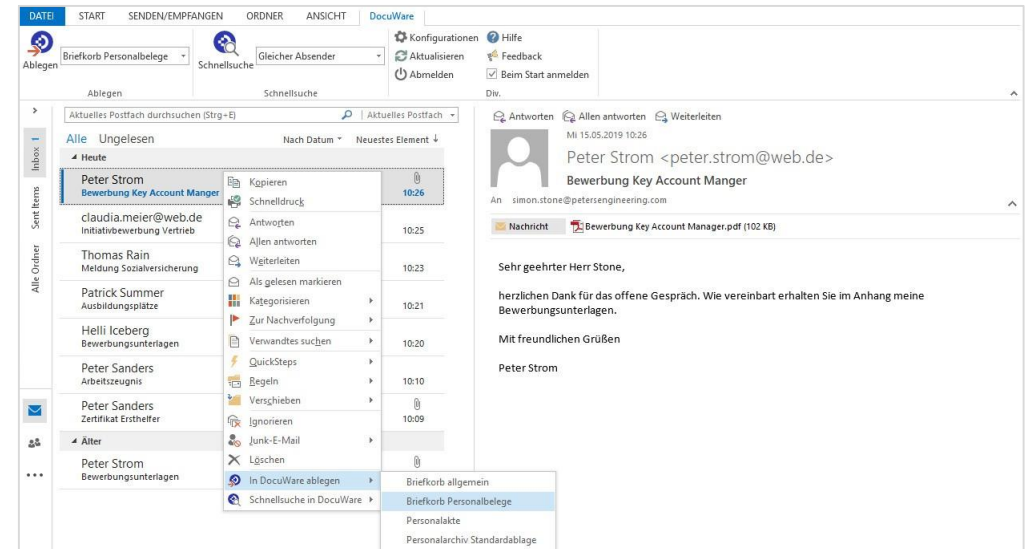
DATEI START SENDEN/EMPFANGEN ORDNER ANSICHT DocuWare

Ablegen Briefkorb Personalbelege Schnellsuche Gleicher Absender Konfigurationen Aktualisieren Abmelden Hilfe Feedback Beim Start anmelden

Ablegen Schnellsuche Div.

Aktuelles Postfach durchsuchen (Strg+E) Aktuelles Postfach

Alle Ungelesen Nach Datum Neuestes Element

Inbox Sent Items Alle Ordner

Heute

Peter Strom
Bewerbung Key Account Manger 10:26

claudia.meier@web.de
Initiativbewerbung Vertrieb 10:25

Thomas Rain
Meldung Sozialversicherung 10:23

Patrick Summer
Ausbildungsplätze 10:21

Helli Iceberg
Bewerbungsunterlagen 10:20

Peter Sanders
Arbeitszeugnis 10:10

Peter Sanders
Zertifikat Ersthelfer 10:09

Älter

Peter Strom
Bewerbungsunterlagen

Kopieren
Schnelldruck
Antworten
Allen antworten
Weiterleiten
Als gelesen markieren
Kategorisieren
Zur Nachverfolgung
Verwandtes suchen
QuickSteps
Regeln
Verschieben
Ignorieren
Junk-E-Mail
Löschen
In DocuWare ablegen
Schnellsuche in DocuWare

Briefkorb allgemein
Briefkorb Personalbelege
Personalakte
Personalarchiv Standardablage

Antworten Allen antworten Weiterleiten

Mi 15.05.2019 10:26
Peter Strom <peter.strom@web.de>
Bewerbung Key Account Manger
An simon.stone@petersengineering.com

Nachricht Bewerbung Key Account Manager.pdf (102 KB)

Sehr geehrter Herr Stone,

herzlichen Dank für das offene Gespräch. Wie vereinbart erhalten Sie im Anhang meine Bewerbungsunterlagen.

Mit freundlichen Grüßen

Peter Strom